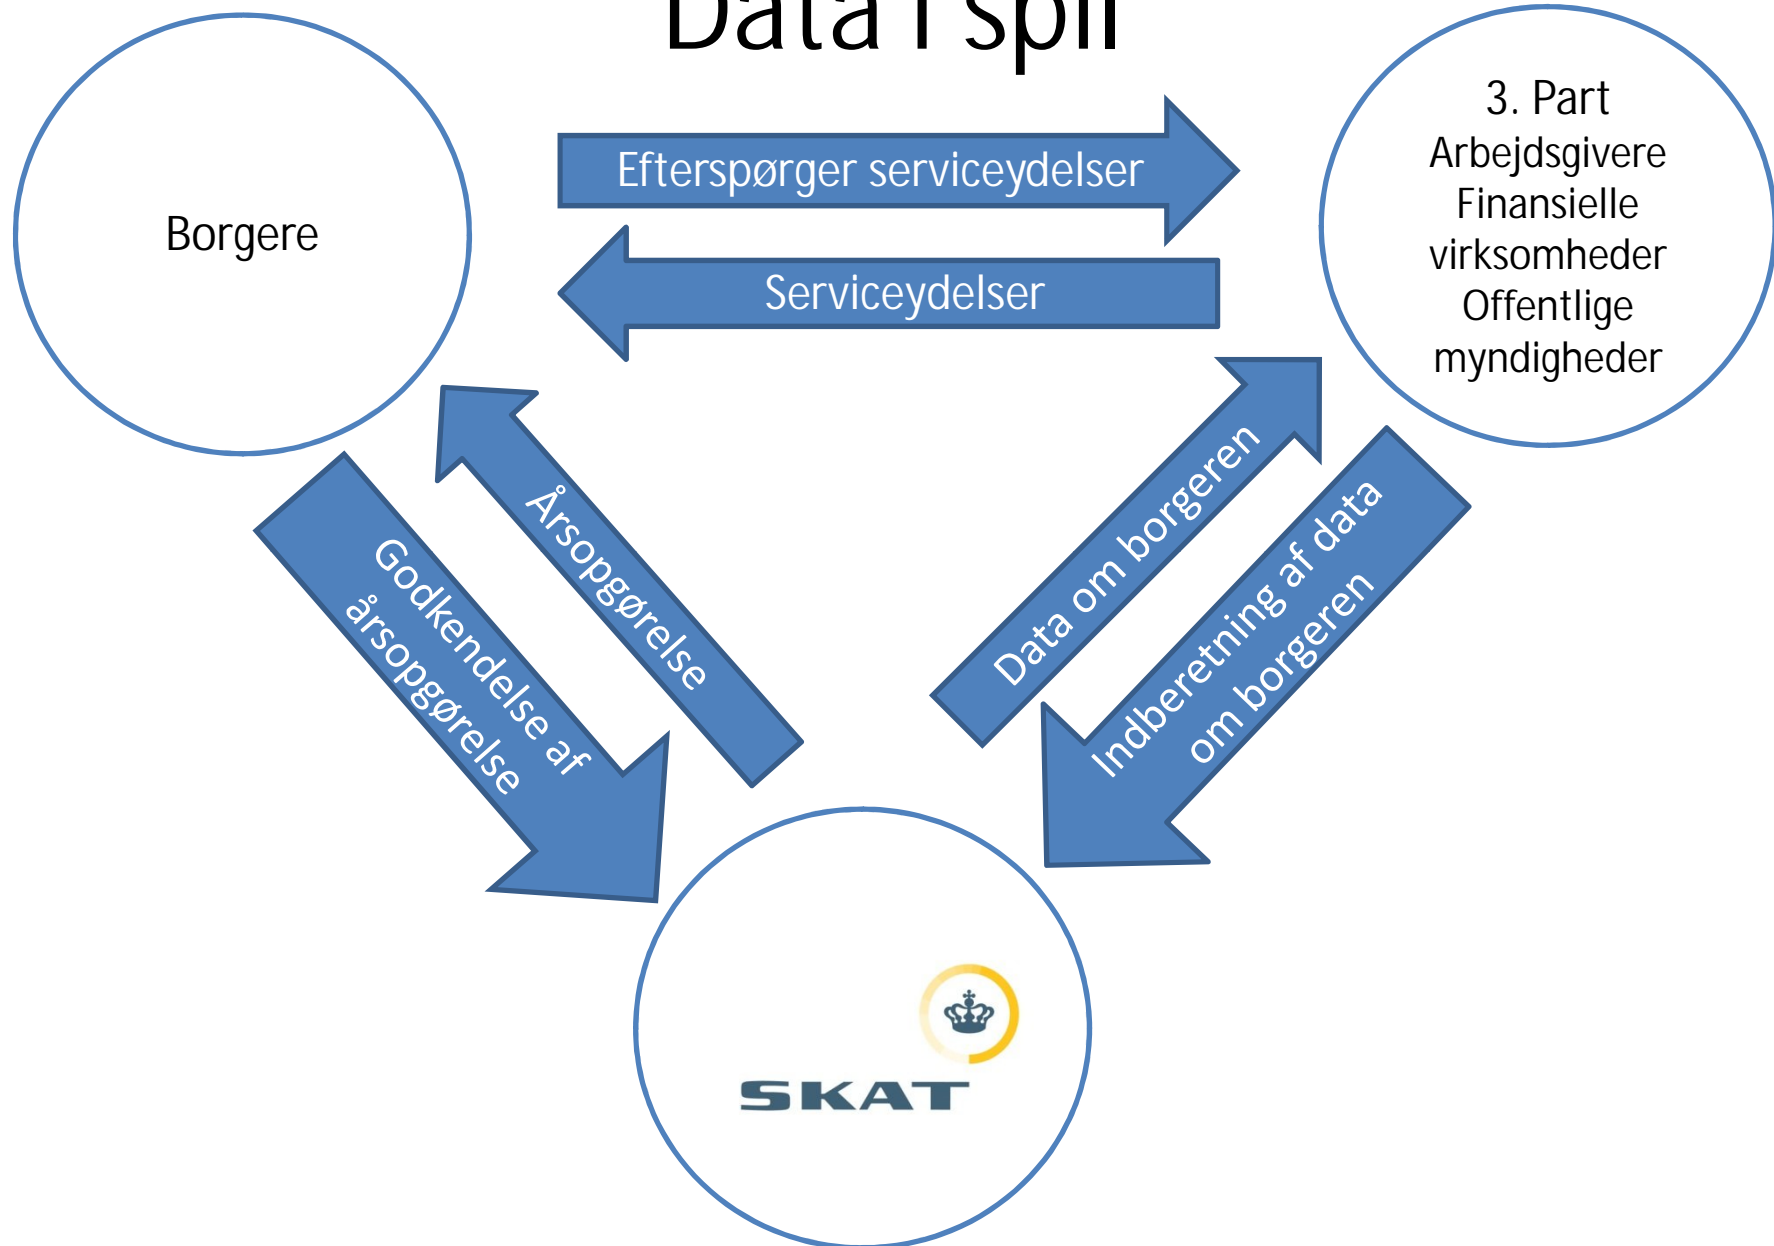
Data i spil

Borgere

Efterspørger serviceydelser

Serviceydelser

3. Part
Arbejdsgivere
Finansielle virksomheder
Offentlige myndigheder

Godkendelse af årsopgørelse

Årsopgørelse

Data om borgeren

Indberetning af data om borgeren

SKAT